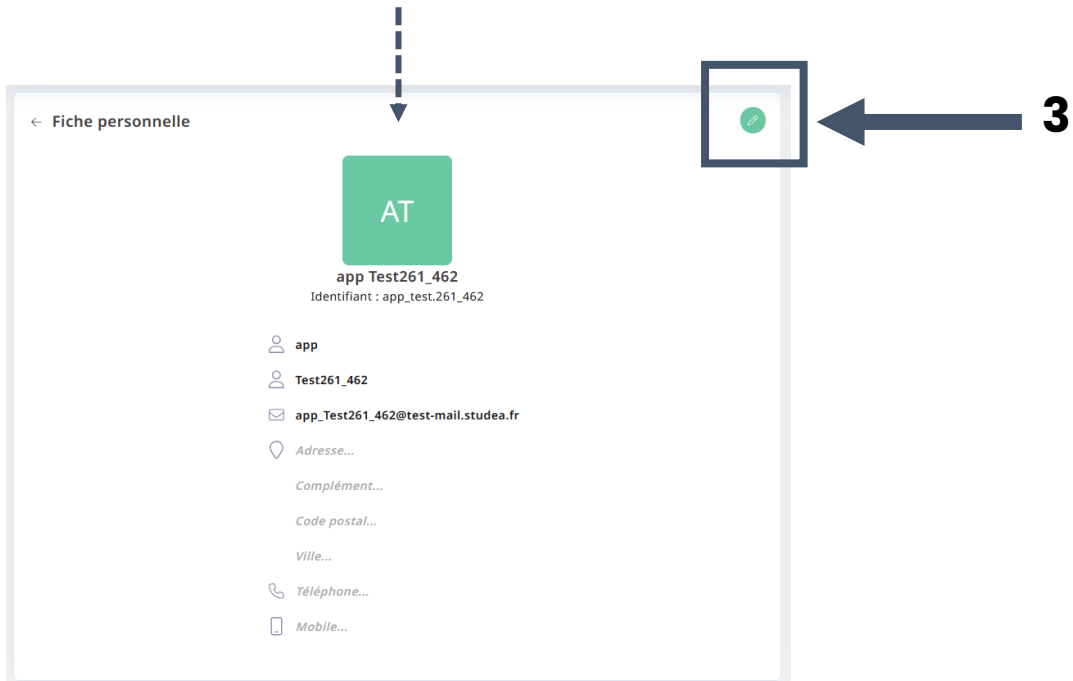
← Fiche personnelle

3

AT

app Test261_462
Identifiant : app_test.261_462

app

Test261_462

app_Test261_462@test-mail.studea.fr

Adresse...

Complément...

Code postal...

Ville...

Téléphone...

Mobile...